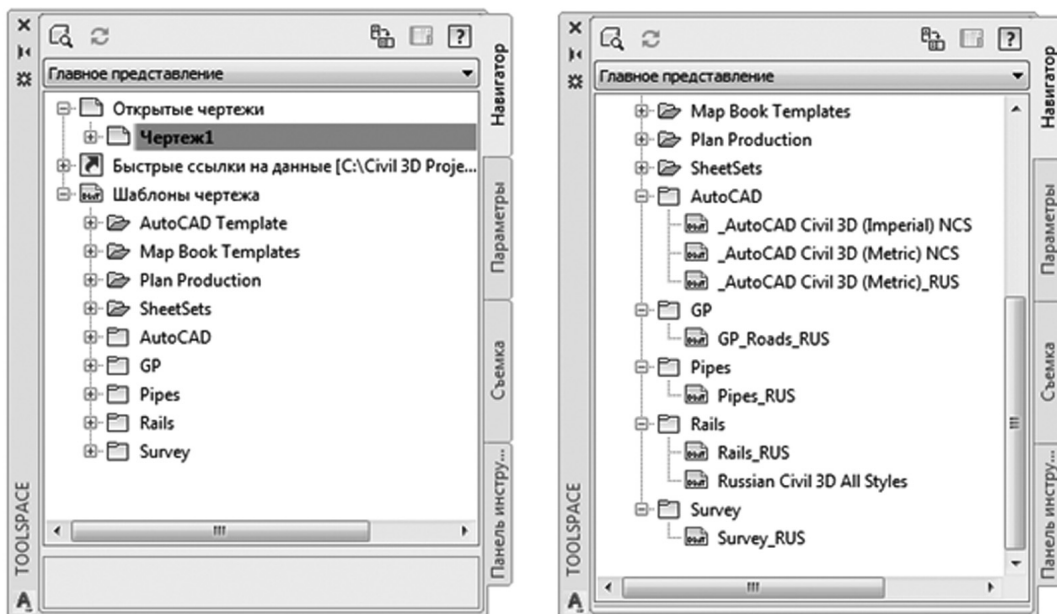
Главное представление

Открытые чертежи
Чертеж1
Быстрые ссылки на данные [C:\Civil 3D Proje...
Шаблоны чертежа
AutoCAD Template
Map Book Templates
Plan Production
SheetSets
AutoCAD
GP
Pipes
Rails
Survey

Навигатор
Параметры
Съемка
Панель инстру...
TOOLSPACE

Главное представление

Map Book Templates
Plan Production
SheetSets
AutoCAD
_AutoCAD Civil 3D (Imperial) NCS
_AutoCAD Civil 3D (Metric) NCS
_AutoCAD Civil 3D (Metric)_RUS
GP
GP_Roads_RUS
Pipes
Pipes_RUS
Rails
Rails_RUS
Russian Civil 3D All Styles
Survey
Survey_RUS

Навигатор
Параметры
Съемка
Панель инстру...
TOOLSPACE